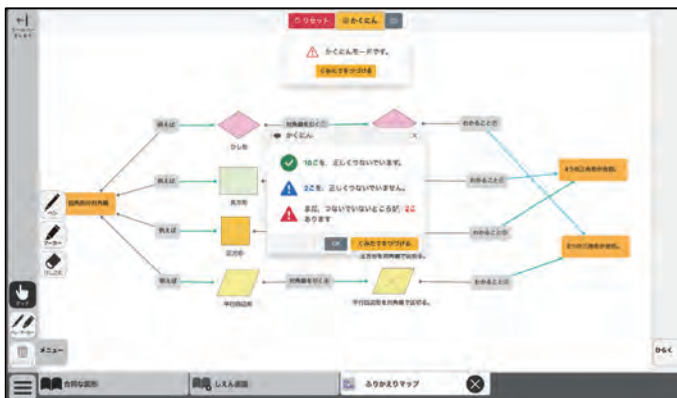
リセット　かくにん

かくにんモードです。

じゆんびをつづける

例えば　対角線を引くと　わかることは

ひし形

かくにん

10こを、正しくつないでいます。

2こを、正しくつないでいません。

また、つないでいないところが 2こあります

OK　ぐみかえをつづける

例えば　長方形　わかることは　4つの三角形が合同。

四角形の対角線　例えば　正方形　正方形を対角線で分ける。　わかることは　2つの三角形が合同。

例えば　平行四辺形　対角線を引くと　平行四辺形を対角線で分ける。　わかることは

ペン　マーカー　けしゴム　ゆび　メニュー　ひらく

合同な図形　しえん資料　ふりかえりマップ